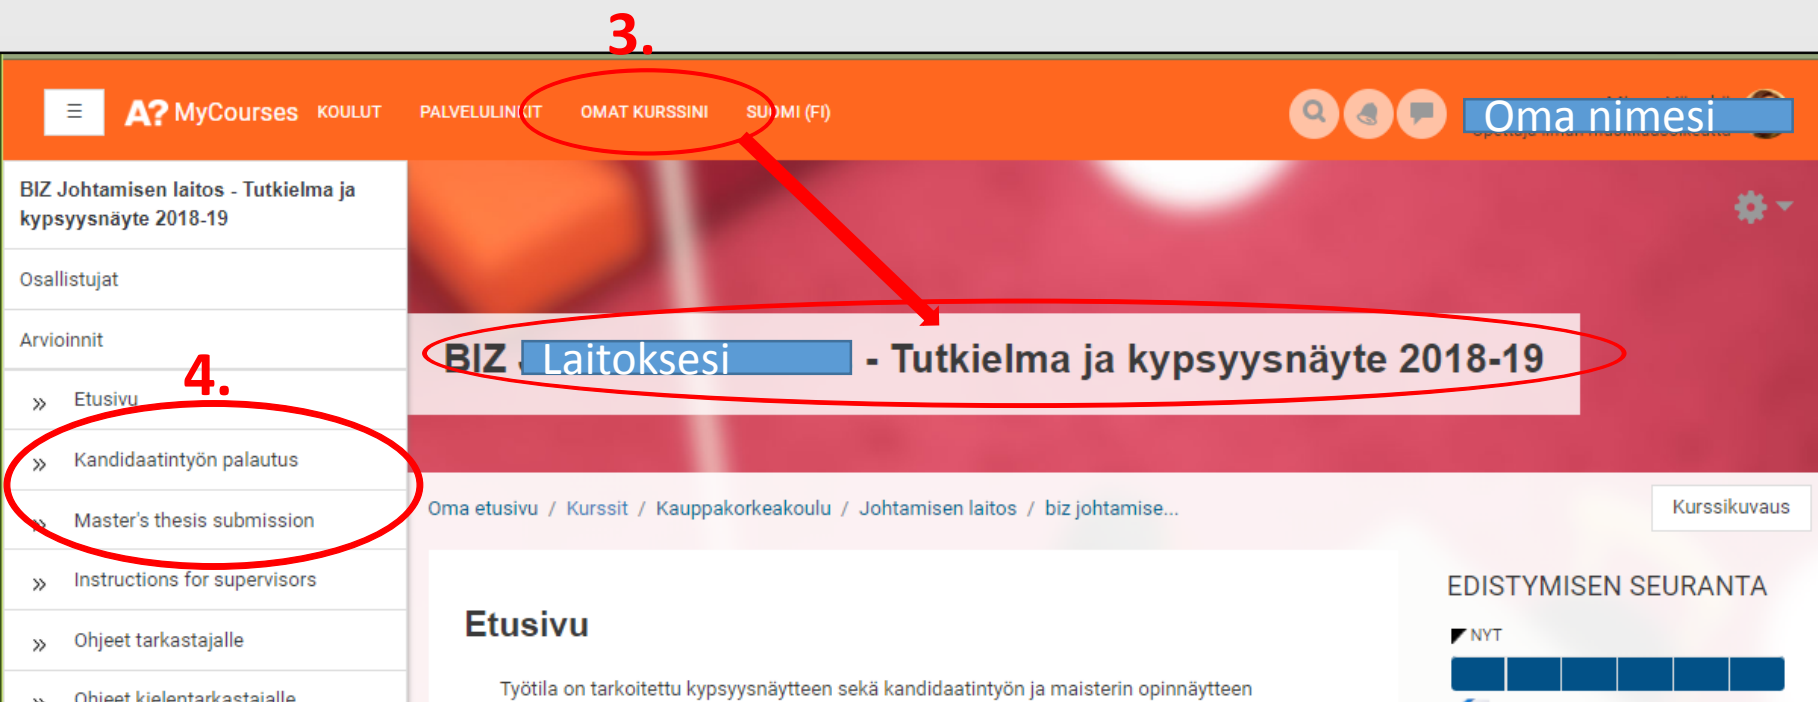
3.

☰ A? MyCourses KOULUT PALVELULINKIT OMAT KURSSINI SUOMI (FI)

Oma nimesi

BIZ Johtamisen laitos - Tutkielma ja kypsyysnäyte 2018-19

Osallistujat

Arvioinnit

4.

» Etusivu

» Kandidaatintyön palautus

» Master's thesis submission

» Instructions for supervisors

» Ohjeet tarkastajalle

» Ohjeet kielentarkastajalle

BIZ Laitoksesi - Tutkielma ja kypsyysnäyte 2018-19

Oma etusivu / Kurssit / Kauppakorkeakoulu / Johtamisen laitos / biz johtamise...

Kurssikuvaus

Etusivu

Työtila on tarkoitettu kypsyysnäytteen sekä kandidaatintyön ja maisterin opinnäytteen

EDISTYMISEN SEURANTA

NYT